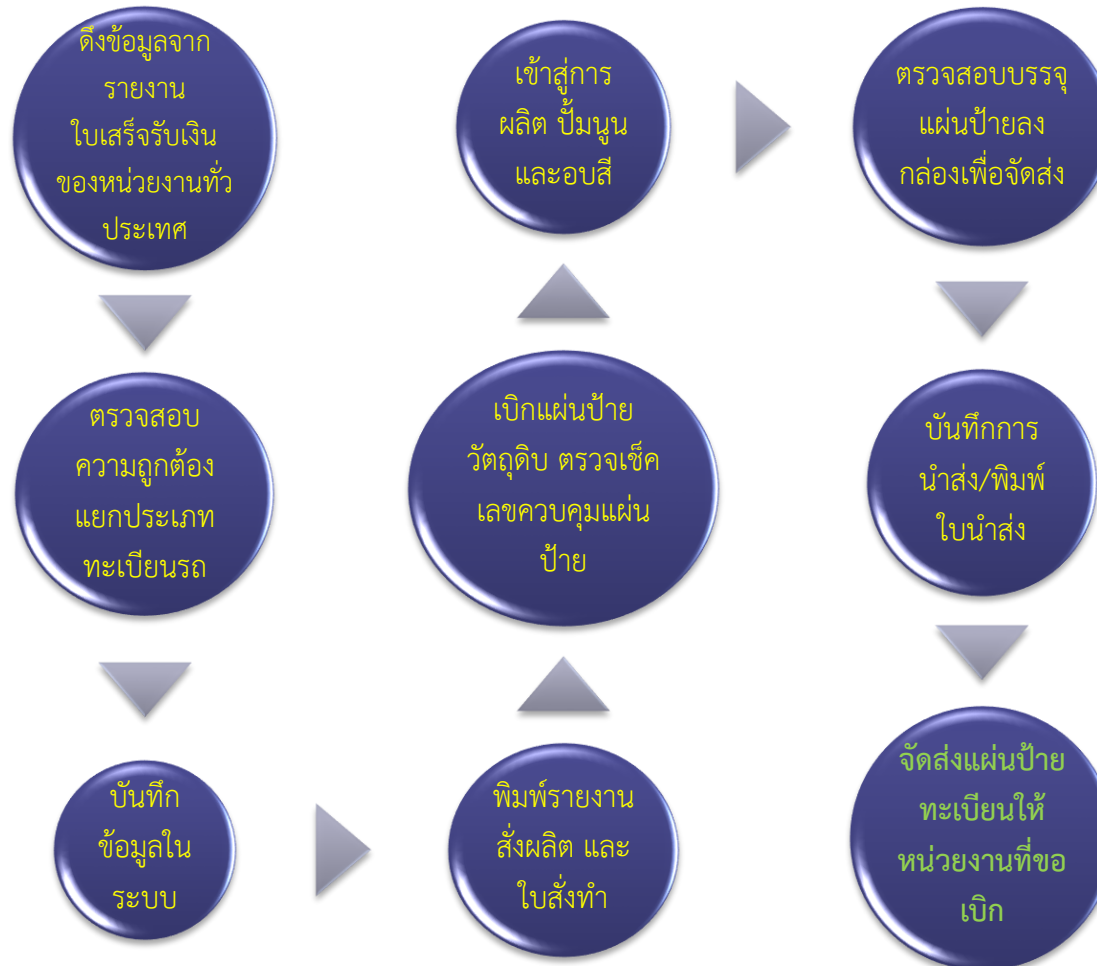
ดึงข้อมูลจาก รายงาน ใบเสร็จรับเงิน ของหน่วยงานทั่ว ประเทศ

ตรวจสอบ ความถูกต้อง แยกประเภท ทะเบียนรถ

บันทึก ข้อมูลใน ระบบ

พิมพ์รายงาน สั่งผลิต และ ใบสั่งทำ

เบิกแผ่นป้าย วัตถุดิบ ตรวจเช็ค เลขควบคุมแผ่น ป้าย

เข้าสู่การ ผลิต ปั้มนูน และอบสี

ตรวจสอบบรรจุ แผ่นป้ายลง กล่องเพื่อจัดส่ง

บันทึกการ นำส่ง/พิมพ์ ใบนำส่ง

จัดส่งแผ่นป้าย ทะเบียนให้ หน่วยงานที่ขอ เบิก